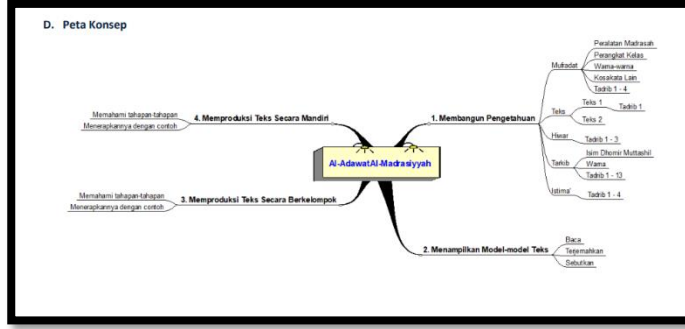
D. Peta Konsep

Al-AdawatAl-Madrasiyyah

1. Membangun Pengetahuan

Mufradat
Peralatan Madrasah
Perangkat Kelas
Warna-warna
Kosakata Lain
Tadrib 1 - 4

Teks
Teks 1
Tadrib 1
Teks 2

Hiwar
Tadrib 1 - 3

Tarkib
Isim Dhomir Muttashil
Warna
Tadrib 1 - 13

Istima'
Tadrib 1 - 4

2. Menampilkan Model-model Teks
Baca
Terjemahkan
Sebutkan

3. Memproduksi Teks Secara Berkelompok
Memahami tahapan-tahapan
Menerapkannya dengan contoh

4. Memproduksi Teks Secara Mandiri
Memahami tahapan-tahapan
Menerapkannya dengan contoh